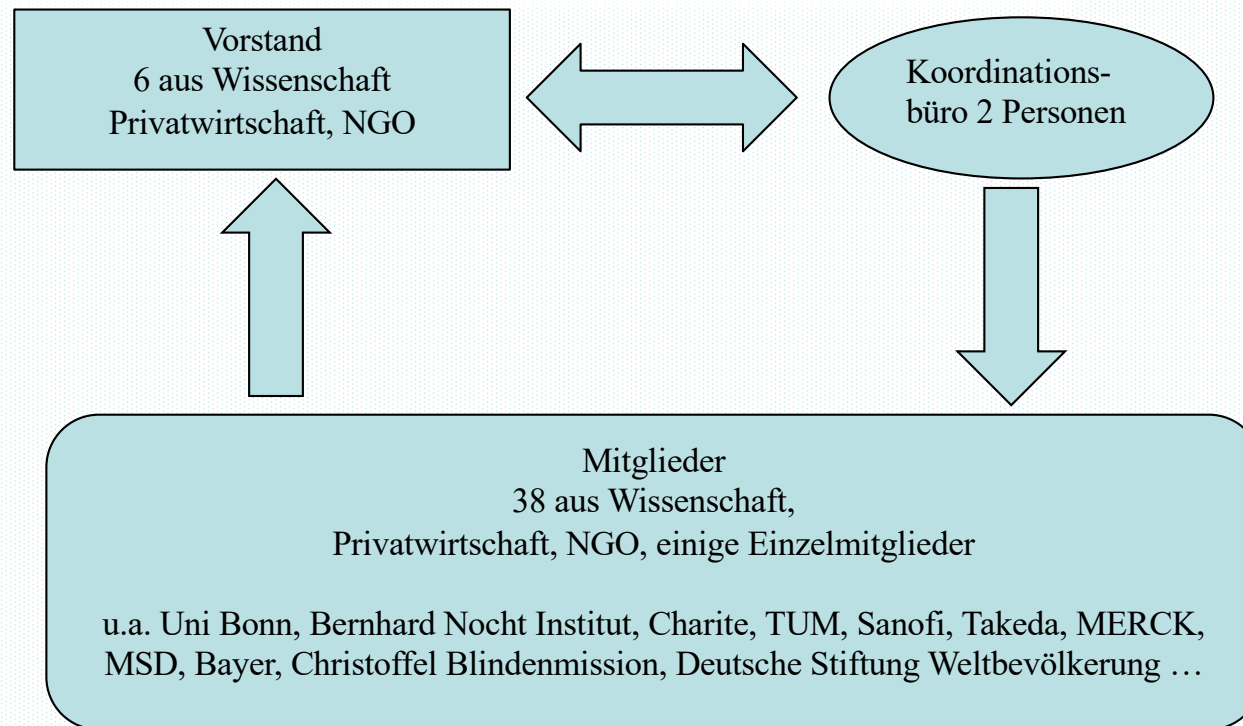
Vorstand
6 aus Wissenschaft
Privatwirtschaft, NGO

Koordinationsbüro 2 Personen

Mitglieder
38 aus Wissenschaft,
Privatwirtschaft, NGO, einige Einzelmitglieder

u.a. Uni Bonn, Bernhard Nocht Institut, Charite, TUM, Sanofi, Takeda, MERCK, MSD, Bayer, Christoffel Blindenmission, Deutsche Stiftung Weltbevölkerung …